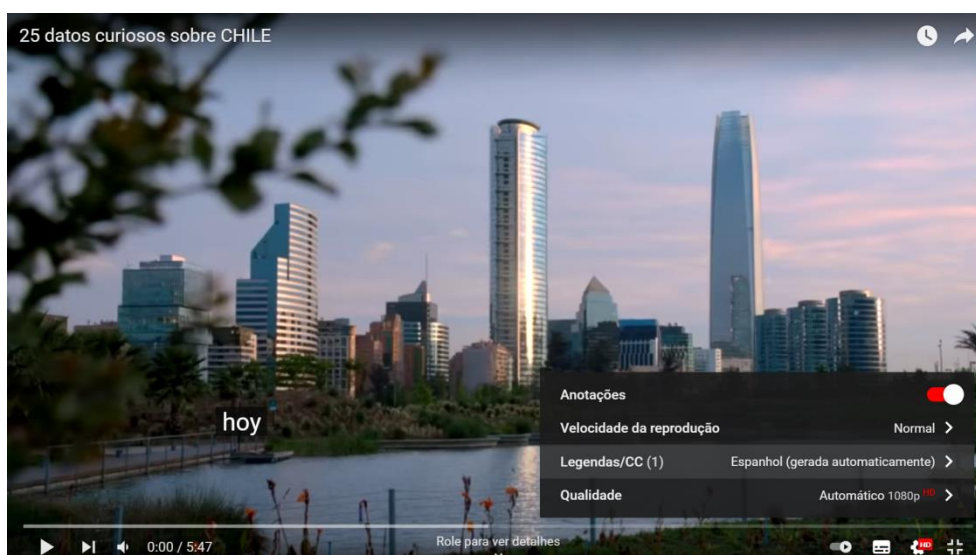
25 datos curiosos sobre CHILE

hoy

Anotações
Velocidade da reprodução Normal >
Legendas/CC (1) Espanhol (gerada automaticamente) >
Qualidade Automático 1080p HD >

0:00 / 5:47
Role para ver detalhes
HD